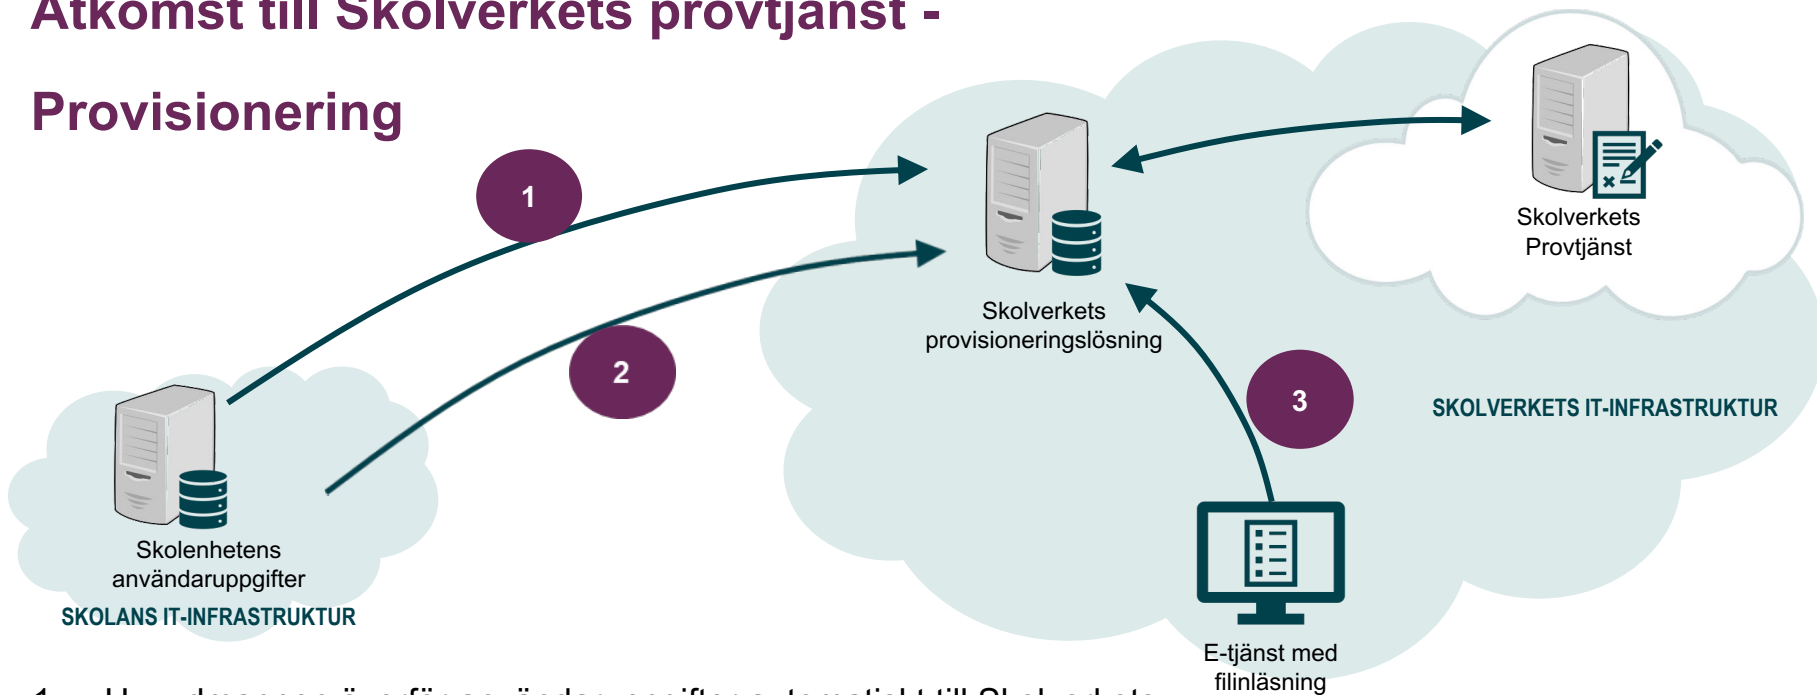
Åtkomst till Skolverkets provtjänst - Provisionering

1

2

Skolverkets provisioneringslösning

Skolverkets Provtjänst

3

SKOLVERKETS IT-INFRASTRUKTUR

Skolenhetens användaruppgifter

SKOLANS IT-INFRASTRUKTUR

E-tjänst med filinläsning

1. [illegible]